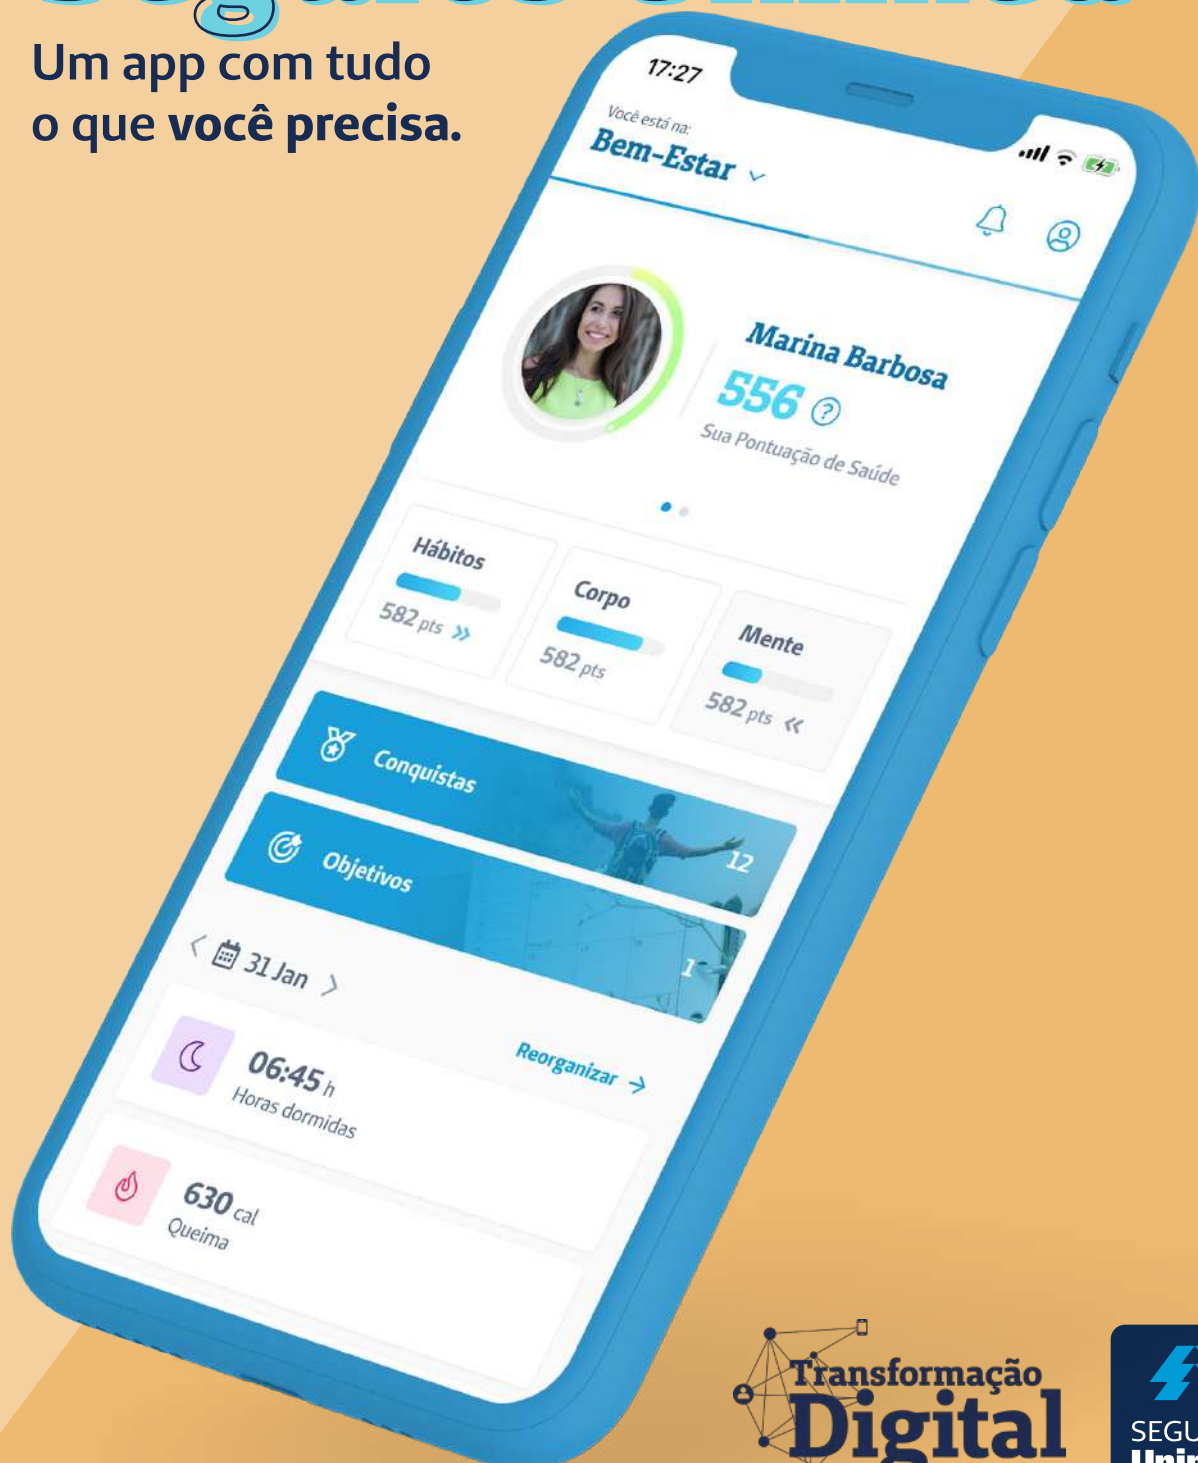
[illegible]

Um app com tudo o que você precisa.

17:27

Você está na:
Bem-Estar

Marina Barbosa
556
Sua Pontuação de Saúde

Hábitos
582 pts

Corpo
582 pts

Mente
582 pts

Conquistas
12

Objetivos
1

31 Jan

Reorganizar

06:45 h
Horas dormidas

630 cal
Queima

Transformação Digital

SEGU
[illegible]